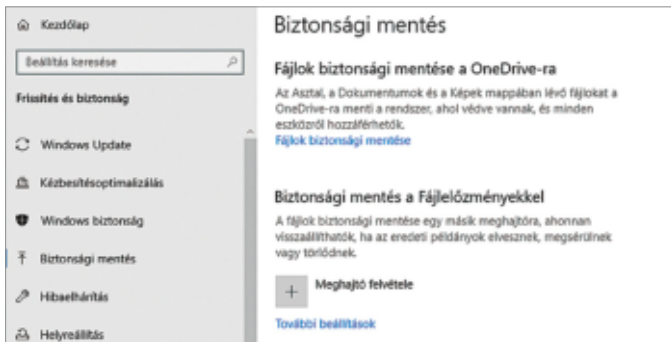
Kezdőlap

Beállítás keresése

Frissítés és biztonság

Windows Update

Kézbesítésoptimalizálás

Windows biztonság

Biztonsági mentés

Hibaelhárítás

Helyreállítás

Biztonsági mentés

Fájlok biztonsági mentése a OneDrive-ra

Az Asztal, a Dokumentumok és a Képek mappában lévő fájlokat a OneDrive-ra menti a rendszer, ahol védve vannak, és minden eszközről hozzáférhetők.

Fájlok biztonsági mentése

Biztonsági mentés a Fájlelőzményekkel

A fájlok biztonsági mentése egy másik meghajtóra, ahonnan visszaállíthatók, ha az eredeti példányok elvesznek, megsérülnek vagy törlődnek.

+ Meghajtó felvétele

További beállítások